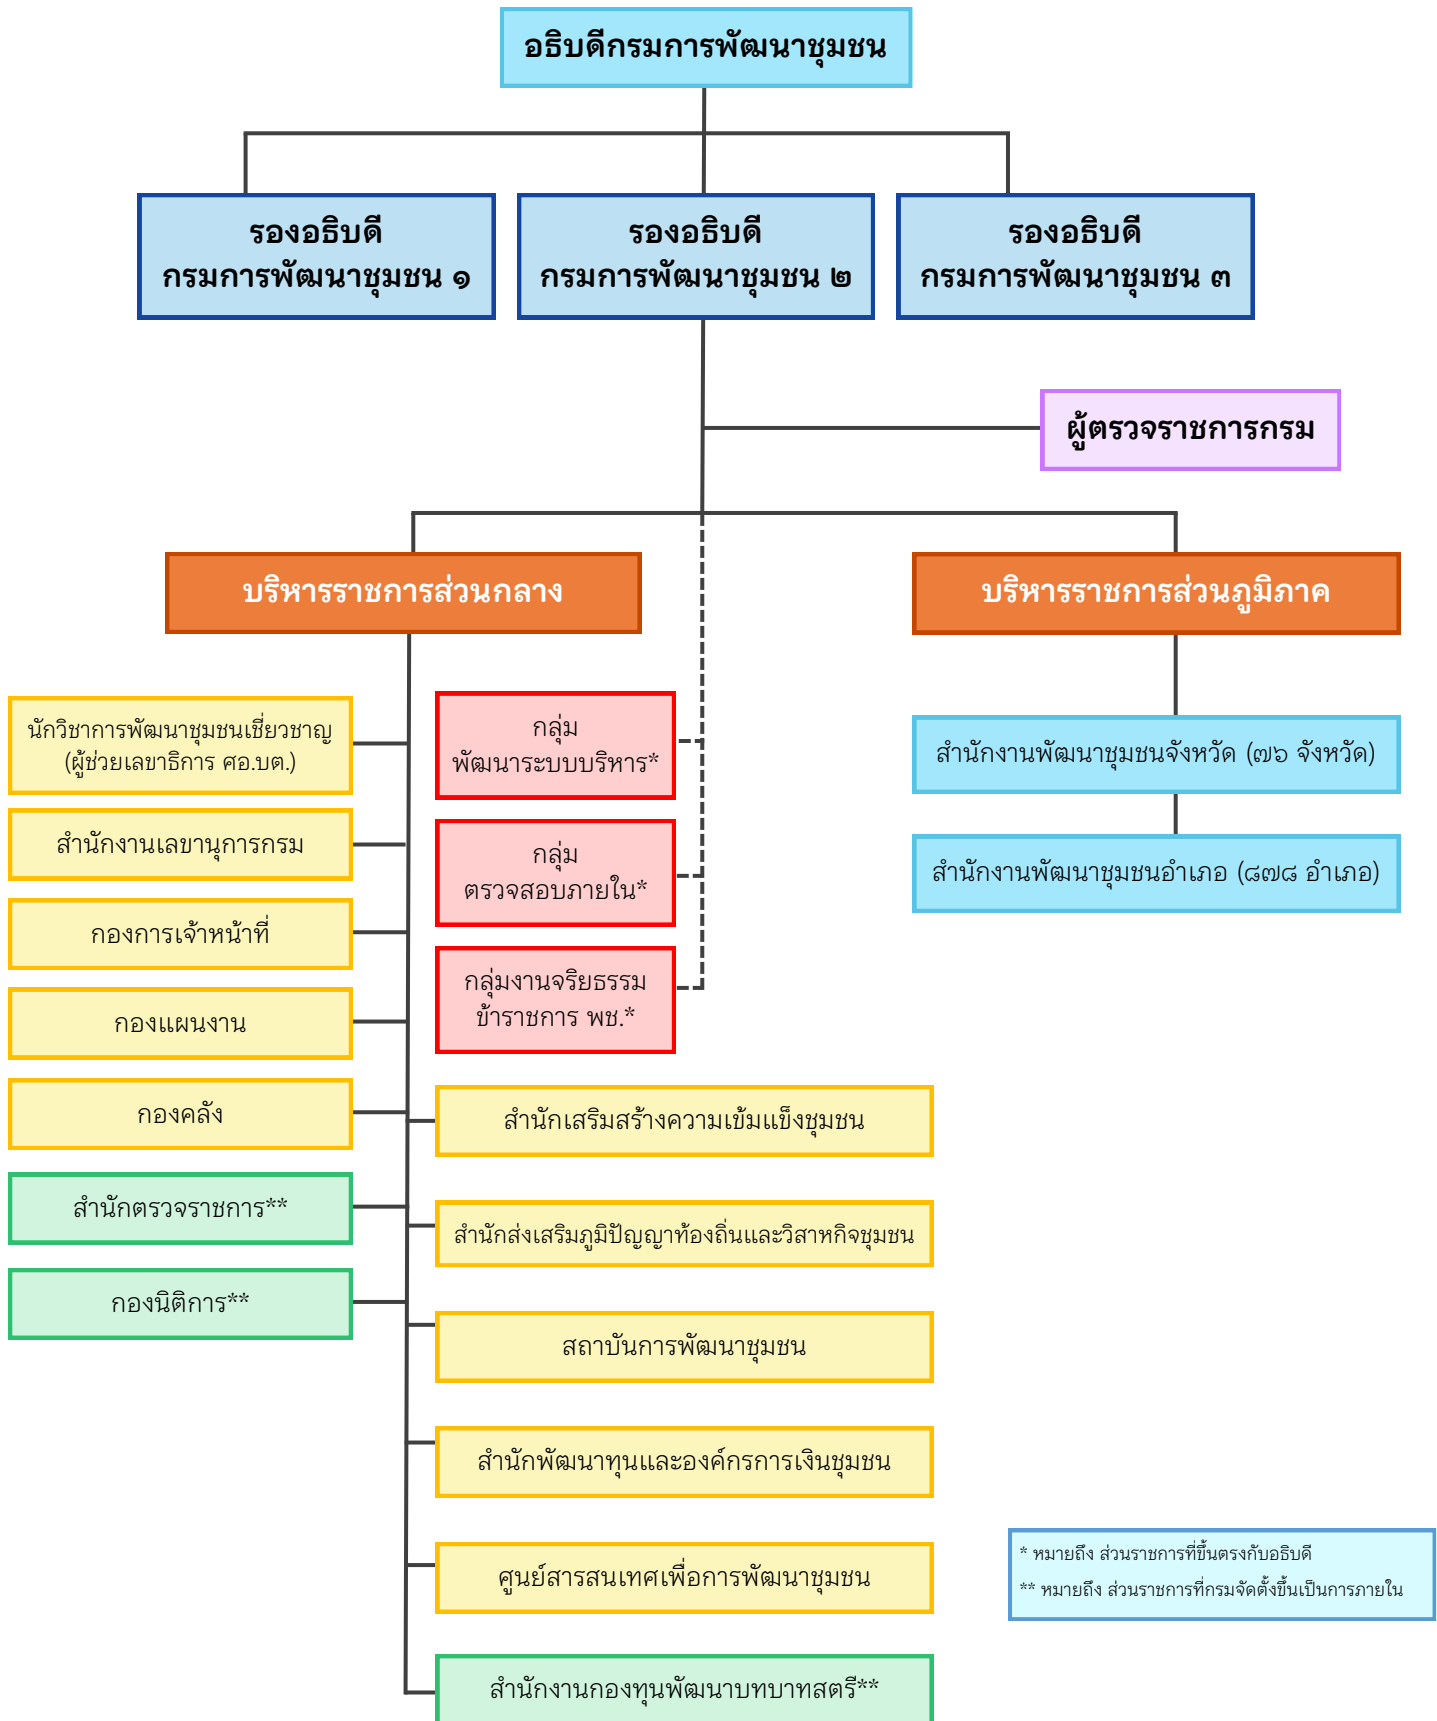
อธิบดีกรมการพัฒนาชุมชน

รองอธิบดี
กรมการพัฒนาชุมชน ๑

รองอธิบดี
กรมการพัฒนาชุมชน ๒

รองอธิบดี
กรมการพัฒนาชุมชน ๓

ผู้ตรวจราชการกรม

บริหารราชการส่วนกลาง

บริหารราชการส่วนภูมิภาค

นักวิชาการพัฒนาชุมชนเชี่ยวชาญ (ผู้ช่วยเลขาธิการ ศอ.บต.)

สำนักงานเลขานุการกรม

กองการเจ้าหน้าที่

กองแผนงาน

กองคลัง

สำนักตรวจราชการ**

กองนิติการ**

กลุ่ม
พัฒนาระบบบริหาร*

กลุ่ม
ตรวจสอบภายใน*

กลุ่มงานจริยธรรม
ข้าราชการ พช.*

สำนักเสริมสร้างความเข้มแข็งชุมชน

สำนักส่งเสริมภูมิปัญญาท้องถิ่นและวิสาหกิจชุมชน

สถาบันการพัฒนาชุมชน

สำนักพัฒนาทุนและองค์กรการเงินชุมชน

ศูนย์สารสนเทศเพื่อการพัฒนาชุมชน

สำนักงานกองทุนพัฒนาบทบาทสตรี**

สำนักงานพัฒนาชุมชนจังหวัด (๗๖ จังหวัด)

สำนักงานพัฒนาชุมชนอำเภอ (๘๗๘ อำเภอ)

* หมายถึง ส่วนราชการที่ขึ้นตรงกับอธิบดี
** หมายถึง ส่วนราชการที่กรมจัดตั้งขึ้นเป็นการภายใน